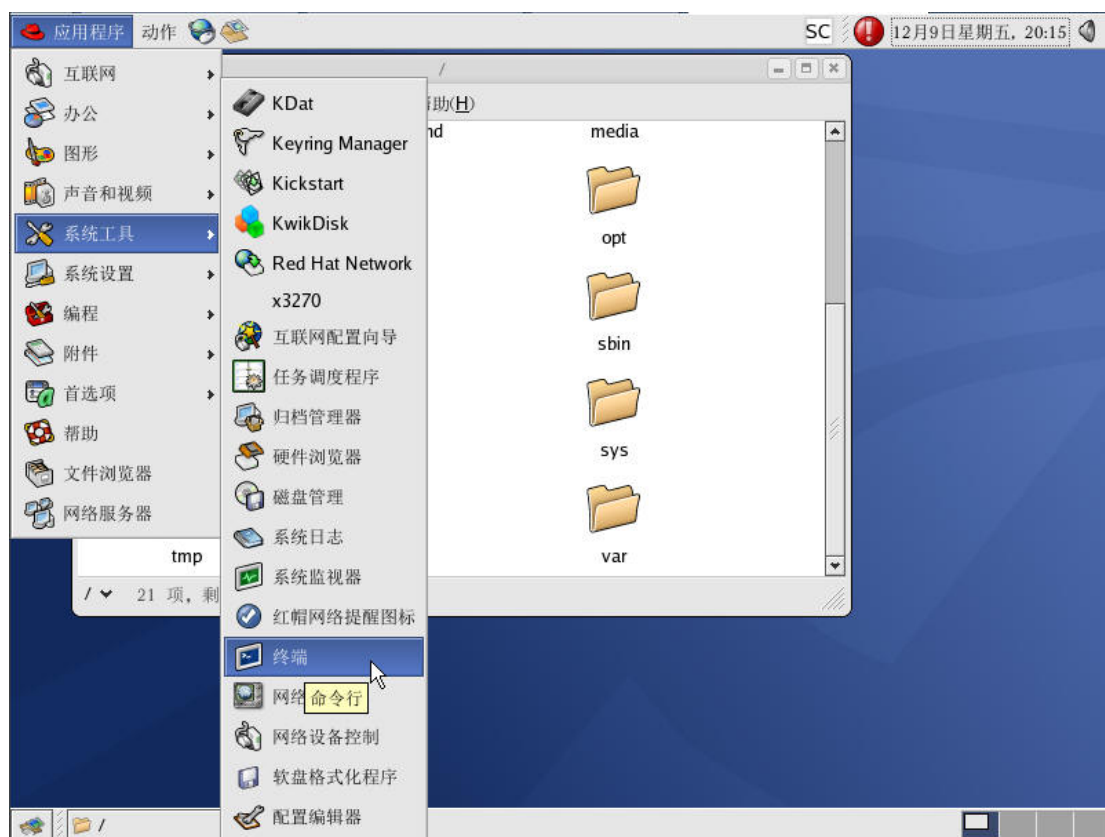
应用程序 动作 SC 12月9日星期五, 20:15

互联网
办公
图形
声音和视频
系统工具
系统设置
编程
附件
首选项
帮助
文件浏览器
网络服务器

KDat
Keyring Manager
Kickstart
KwikDisk
Red Hat Network
x3270
互联网配置向导
任务调度程序
归档管理器
硬件浏览器
磁盘管理
系统日志
系统监视器
红帽网络提醒图标
终端
网络
命令行
网络设备控制
软盘格式化程序
配置编辑器

/
帮助(H)
nd
media
opt
sbin
sys
var
tmp
/ 21 项, 剩
/